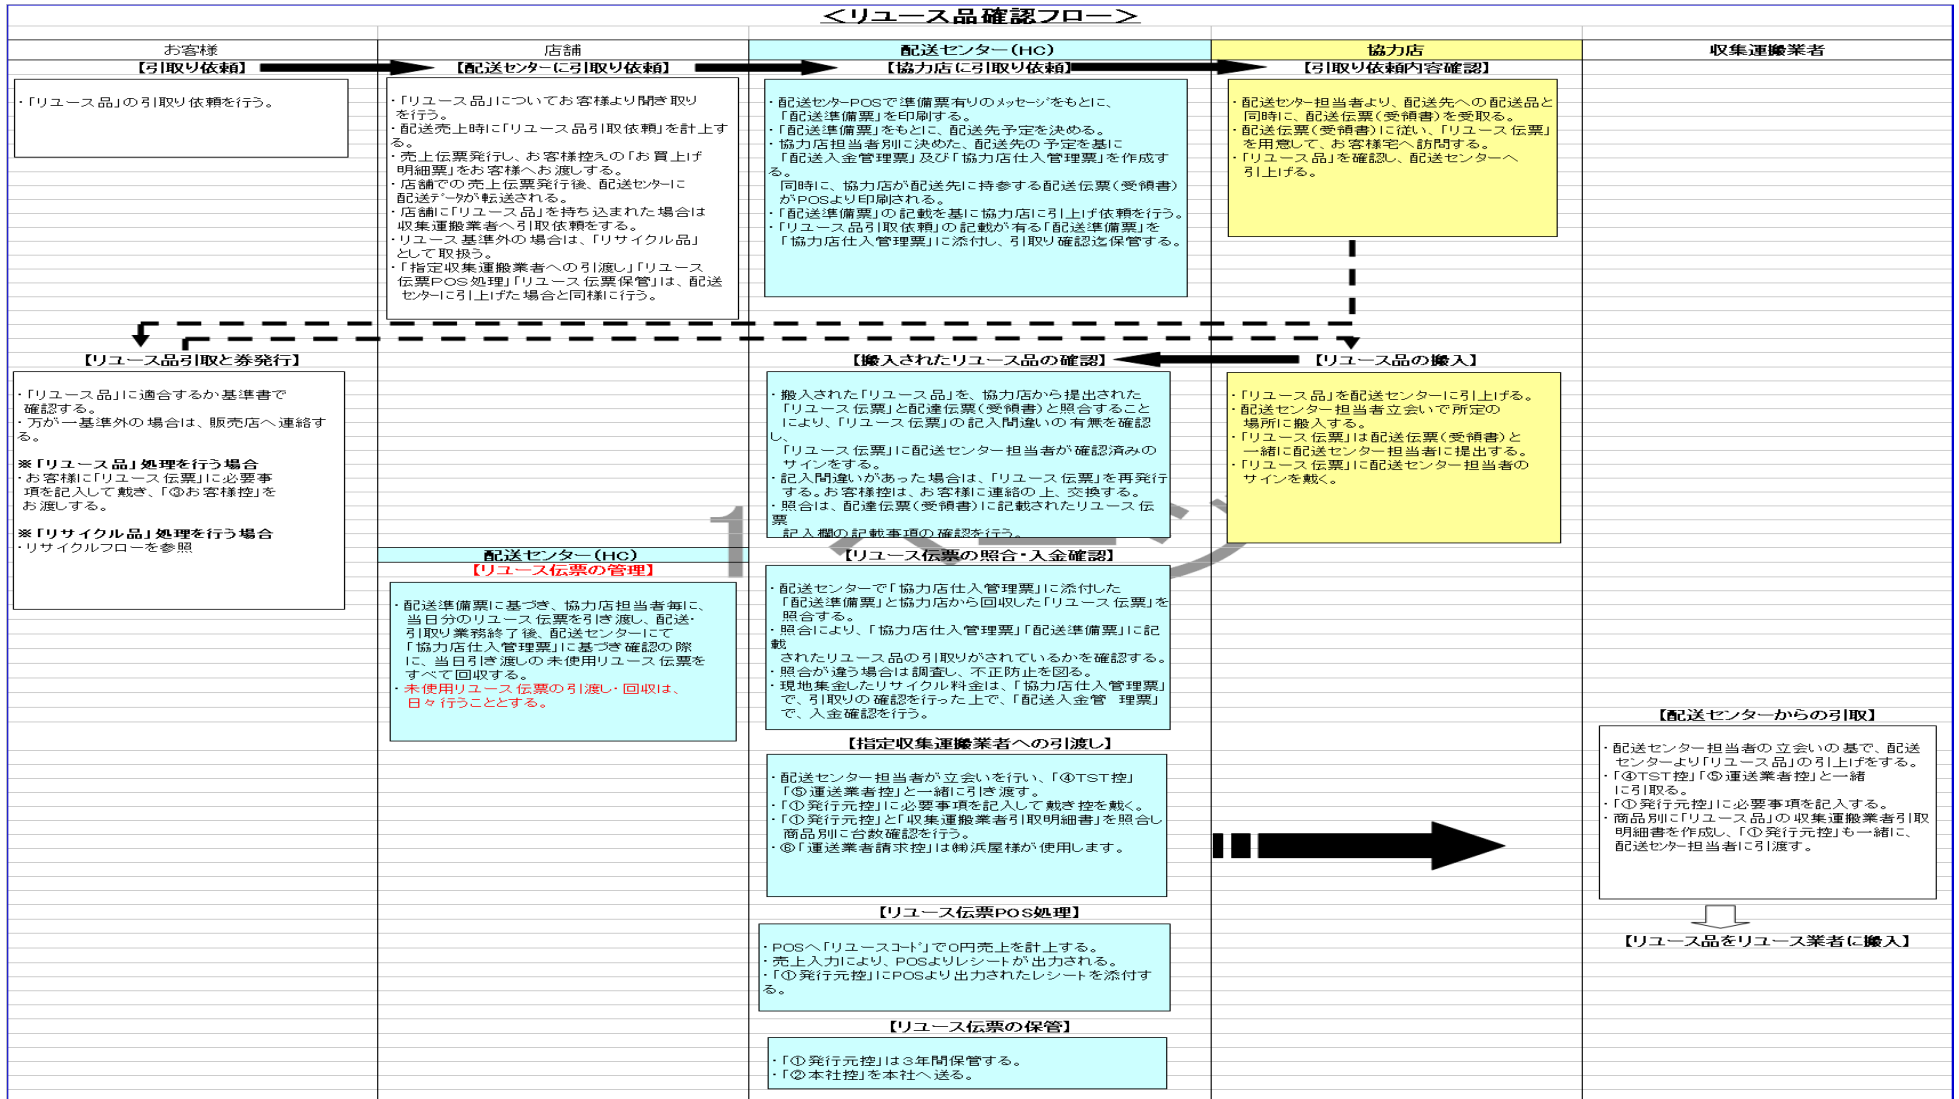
＜リユース品確認フロー＞

お客様

店舗

配送センター（HC）

協力店

収集運搬業者

【引取り依頼】

・「リユース品」の引取り依頼を行う。

【配送センターに引取り依頼】

・「リユース品」についてお客様より聞き取りを行う。
・配送売上時に「リユース品引取依頼」を計上する。
・売上伝票発行し、お客様控えの「お買上げ明細票」をお客様へお渡しする。
・店舗での売上伝票発行後、配送センターに配送データが転送される。
・店舗に「リユース品」を持ち込まれた場合は収集運搬業者へ引取依頼をする。
・リユース基準外の場合は、「リサイクル品」として取扱う。
・「指定収集運搬業者への引渡し」「リユース伝票POS処理」「リユース伝票保管」は、配送センターに引上げた場合と同様に行う。

【協力店に引取り依頼】

・配送センターPOSで準備票有りのメッセージをもとに、「配送準備票」を印刷する。
・「配送準備票」をもとに、配送先予定を決める。
・協力店担当者別に決めた、配送先の予定を基に「配送入金管理票」及び「協力店仕入管理票」を作成する。
同時に、協力店が配送先に持参する配送伝票（受領書）がPOSより印刷される。
・「配送準備票」の記載を基に協力店に引上げ依頼を行う。
・「リユース品引取依頼」の記載が有る「配送準備票」を「協力店仕入管理票」に添付し、引取り確認迄保管する。

【引取り依頼内容確認】

・配送センター担当者より、配送先への配送品と同時に、配送伝票（受領書）を受取る。
・配送伝票（受領書）に従い、「リユース伝票」を用意して、お客様宅へ訪問する。
・「リユース品」を確認し、配送センターへ引上げる。

【リユース品引取と券発行】

・「リユース品」に適合するか基準書で確認する。
・万が一基準外の場合は、販売店へ連絡する。

※「リユース品」処理を行う場合
・お客様に「リユース伝票」に必要事項を記入して戴き、「③お客様控」をお渡しする。

※「リサイクル品」処理を行う場合
・リサイクルフローを参照

【搬入されたリユース品の確認】

・搬入された「リユース品」を、協力店から提出された「リユース伝票」と配達伝票（受領書）と照合することにより、「リユース伝票」の記入間違いの有無を確認し、
「リユース伝票」に配送センター担当者が確認済みのサインをする。
・記入間違いがあった場合は、「リユース伝票」を再発行する。お客様控は、お客様に連絡の上、交換する。
・照合は、配達伝票（受領書）に記載されたリユース伝票記入欄の記載事項の確認を行う。

【リユース品の搬入】

・「リユース品」を配送センターに引上げる。
・配送センター担当者立会いで所定の場所に搬入する。
・「リユース伝票」は配送伝票（受領書）と一緒に配送センター担当者に提出する。
・「リユース伝票」に配送センター担当者のサインを戴く。

配送センター（HC）
【リユース伝票の管理】

・配送準備票に基づき、協力店担当者毎に、当日分のリユース伝票を引き渡し、配送・引取り業務終了後、配送センターにて「協力店仕入管理票」に基づき確認の際に、当日引き渡しの未使用リユース伝票をすべて回収する。
・未使用リユース伝票の引渡し・回収は、日々行うこととする。

【リユース伝票の照合・入金確認】

・配送センターで「協力店仕入管理票」に添付した「配送準備票」と協力店から回収した「リユース伝票」を照合する。
・照合により、「協力店仕入管理票」「配送準備票」に記載されたリユース品の引取りがされているかを確認する。
・照合が違う場合は調査し、不正防止を図る。
・現地集金したリサイクル料金は、「協力店仕入管理票」で、引取りの確認を行った上で、「配送入金管理票」で、入金確認を行う。

【指定収集運搬業者への引渡し】

・配送センター担当者が立会いを行い、「④TST控」「⑤運送業者控」と一緒に引き渡す。
・「①発行元控」に必要事項を記入して戴き控を戴く。
・「①発行元控」と「収集運搬業者引取明細書」を照合し商品別に台数確認を行う。
・⑥「運送業者請求控」は㈱浜屋様が使用します。

【配送センターからの引取】

・配送センター担当者の立会いの基で、配送センターより「リユース品」の引上げをする。
・「④TST控」「⑤運送業者控」と一緒に引取る。
・「①発行元控」に必要事項を記入する。
・商品別に「リユース品」の収集運搬業者引取明細書を作成し、「①発行元控」も一緒に、配送センター担当者に引渡す。

【リユース品をリユース業者に搬入】

【リユース伝票POS処理】

・POSへ「リユースコード」で0円売上を計上する。
・売上入力により、POSよりレシートが出力される。
・「①発行元控」にPOSより出力されたレシートを添付する。

【リユース伝票の保管】

・「①発行元控」は3年間保管する。
・「②本社控」を本社へ送る。